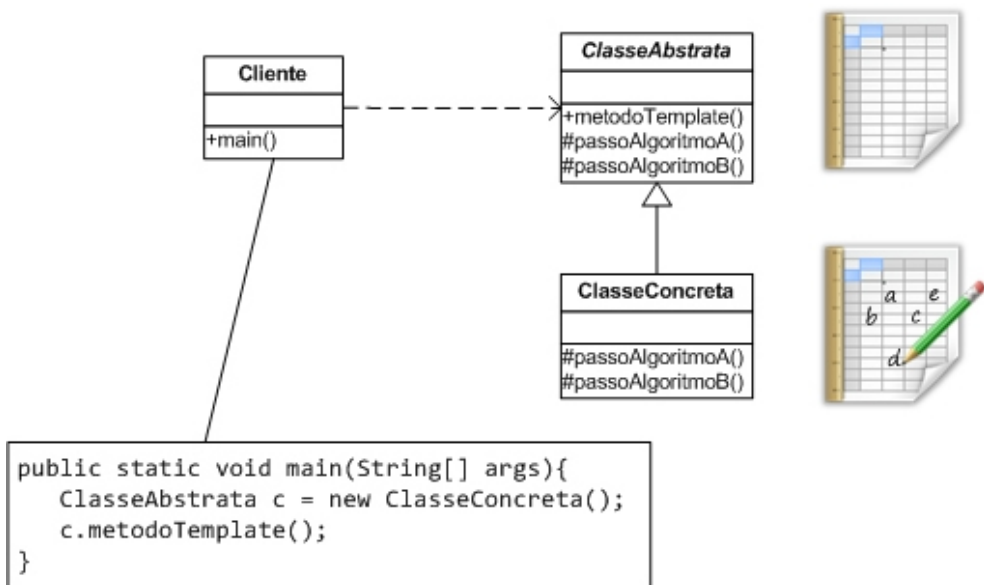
Cliente

+main()

ClasseAbstrata

+metodoTemplate()
#passoAlgoritmoA()
#passoAlgoritmoB()

ClasseConcreta

#passoAlgoritmoA()
#passoAlgoritmoB()

a e
b c
d

public static void main(String[] args){
   ClasseAbstrata c = new ClasseConcreta();
   c.metodoTemplate();
}